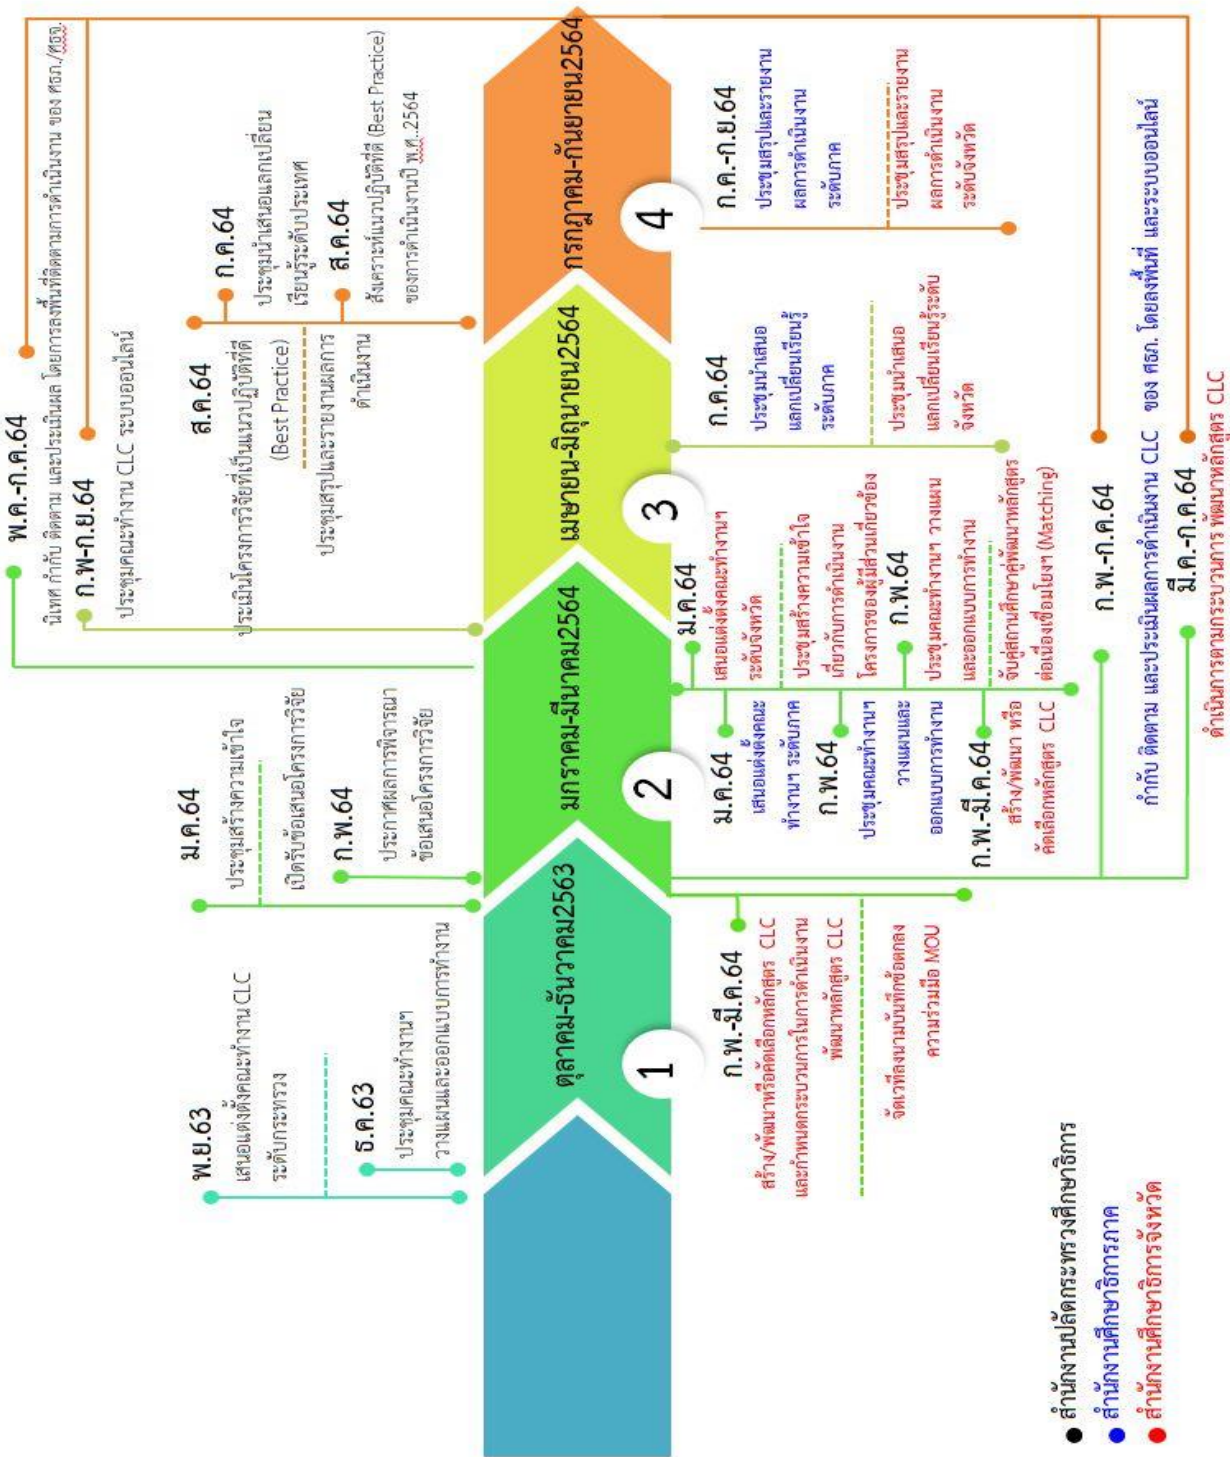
1
ตุลาคม-ธันวาคม2563

2
มกราคม-มีนาคม2564

3
เมษายน-มิถุนายน2564

4
กรกฎาคม-กันยายน2564

พ.ย.63
เสนอแต่งตั้งคณะทำงาน CLC ระดับกระทรวง

ธ.ค.63
ประชุมคณะทำงานฯ วางแผนและออกแบบการทำงาน

ม.ค.64
ประชุมสร้างความเข้าใจ เปิดรับข้อเสนอโครงการวิจัย

ก.พ.64
ประกาศผลการพิจารณาข้อเสนอโครงการวิจัย

ก.พ.-ก.ย.64
ประชุมคณะทำงาน CLC ระบบออนไลน์

พ.ค.-ก.ค.64
นิเทศ กำกับ ติดตาม และประเมินผล โดยการลงพื้นที่ติดตามการดำเนินงาน ของ ศธภ./ศธจ.

ส.ค.64
ประเมินโครงการวิจัยที่เป็นแนวปฏิบัติที่ดี (Best Practice)
ประชุมสรุปและรายงานผลการดำเนินงาน

ก.ค.64
ประชุมนำเสนอแลกเปลี่ยนเรียนรู้ระดับประเทศ

ส.ค.64
สังเคราะห์แนวปฏิบัติที่ดี (Best Practice) ของการดำเนินงานปี พ.ศ.2564

ก.พ.-มี.ค.64
สร้าง/พัฒนาหรือคัดเลือกหลักสูตร CLC และกำหนดกระบวนการในการดำเนินงานพัฒนาหลักสูตร CLC
จัดทำร่างบันทึกข้อตกลงความร่วมมือ MOU

ม.ค.64
เสนอแต่งตั้งคณะทำงานฯ ระดับภาค

ก.พ.64
ประชุมคณะทำงานฯ วางแผนและออกแบบการทำงาน

ก.พ.-มี.ค.64
สร้าง/พัฒนา หรือ คัดเลือกหลักสูตร CLC

ม.ค.64
เสนอแต่งตั้งคณะทำงานฯ ระดับจังหวัด
ประชุมสร้างความเข้าใจเกี่ยวกับการดำเนินงานโครงการของผู้มีส่วนเกี่ยวข้อง

ก.พ.64
ประชุมคณะทำงานฯ วางแผนและออกแบบการทำงาน
จับคู่สถานศึกษากับหลักสูตร ที่พัฒนาหลักสูตรต่อเนื่องเชื่อมโยงฯ (Matching)

ก.ค.64
ประชุมนำเสนอแลกเปลี่ยนเรียนรู้ระดับภาค
ประชุมนำเสนอแลกเปลี่ยนเรียนรู้ระดับจังหวัด

ก.พ.-ก.ค.64
กำกับ ติดตาม และประเมินผลการดำเนินงาน CLC ของ ศธภ. โดยลงพื้นที่ และระบบออนไลน์

มี.ค.-ก.ค.64
ดำเนินการตามกระบวนการ พัฒนาหลักสูตร CLC

ก.ค.-ก.ย.64
ประชุมสรุปและรายงานผลการดำเนินงานระดับภาค
ประชุมสรุปและรายงานผลการดำเนินงานระดับจังหวัด

สำนักงานปลัดกระทรวงศึกษาธิการ
สำนักงานศึกษาธิการภาค
สำนักงานศึกษาธิการจังหวัด